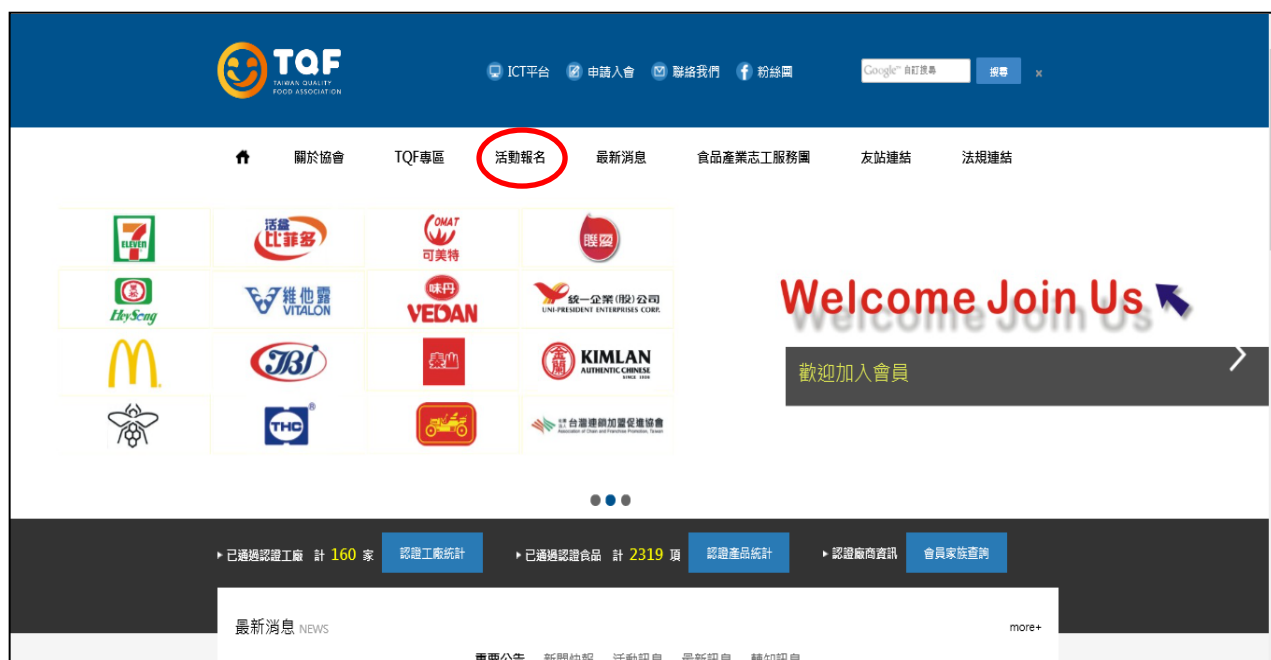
TQF
TAIWAN QUALITY FOOD ASSOCIATION

ICT平台 申請入會 聯絡我們 粉絲團

Google™ 自訂搜尋 搜尋 ×

關於協會 TQF專區 活動報名 最新消息 食品產業志工服務團 友站連結 法規連結

7 ELEVEn
活력 比菲多
OMAT 可美特
聯發
Hey Song
維他露 VITALON
味丹 VEDAN
統一企業(股)公司 UNI-PRESIDENT ENTERPRISES CORP.
M
TBI
泰山
金蘭 KIMLAN AUTHENTIC CHINESE SINCE 1936
THC
台灣連鎖加盟促進協會 Association of Chain and Franchise Promotion, Taiwan

Welcome Join Us
歡迎加入會員

已通過認證工廠 計 160 家 認證工廠統計
已通過認證食品 計 2319 項 認證產品統計
認證廠商資訊 會員家族查詢

最新消息 NEWS
more+
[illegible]